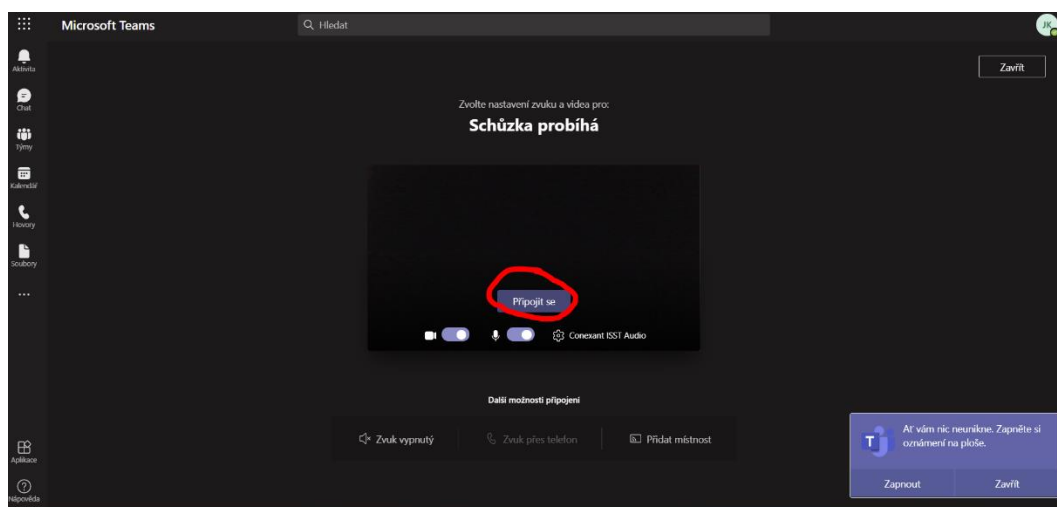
Microsoft Teams

Hledat

JK

Aktivita

Chat

Týmy

Kalendář

Hovory

Soubory

...

Aplikace

Nápověda

Zavřít

Zvolte nastavení zvuku a videa pro:

Schůzka probíhá

Připojit se

Conexant ISST Audio

Další možnosti připojení

Zvuk vypnutý

Zvuk přes telefon

Přidat místnost

Ať vám nic neunikne. Zapněte si oznámení na ploše.

Zapnout

Zavřít